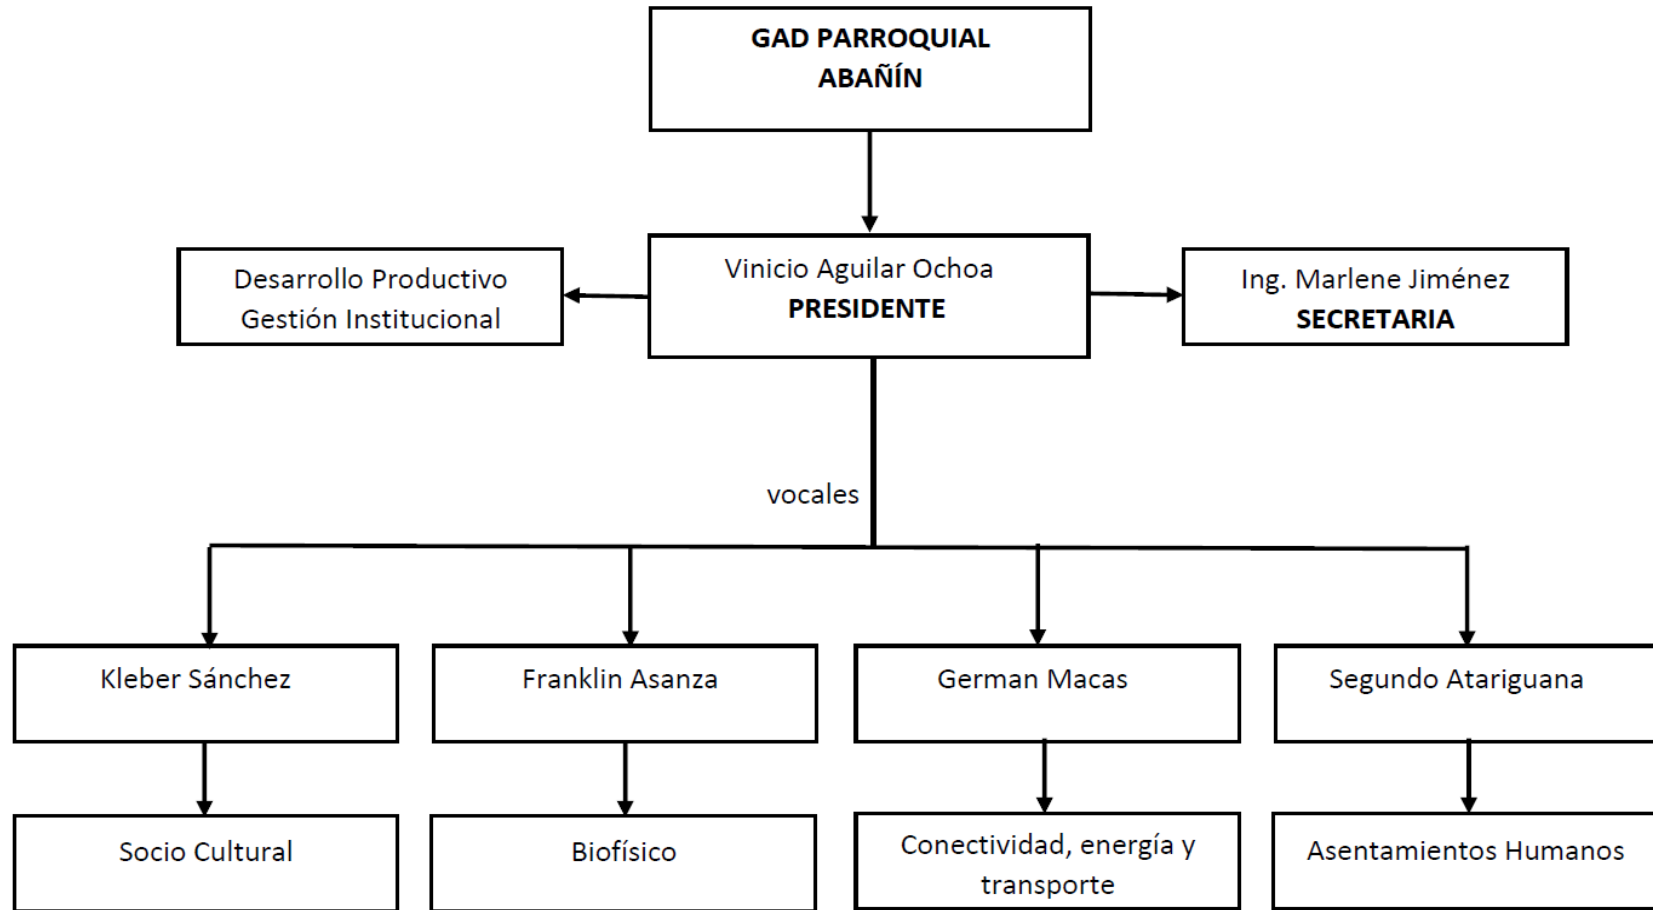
GAD PARROQUIAL
ABAÑÍN

Desarrollo Productivo
Gestión Institucional

Vinicio Aguilar Ochoa
PRESIDENTE

Ing. Marlene Jiménez
SECRETARIA

vocales

Kleber Sánchez

Franklin Asanza

German Macas

Segundo Atariguana

Socio Cultural

Biofísico

Conectividad, energía y transporte

Asentamientos Humanos